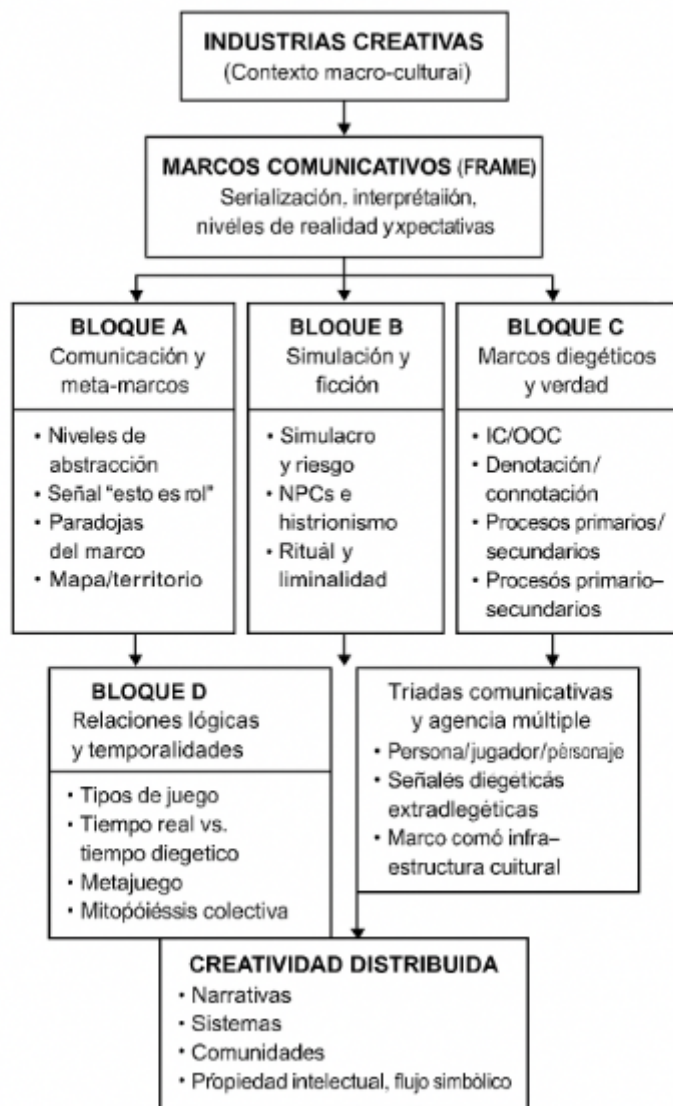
INDUSTRIAS CREATIVAS
(Contexto macro-culturai)

MARCOS COMUNICATIVOS (FRAME)
Serialización, interprétaiión, nivéles de realidad yxpectativas

BLOQUE A
Comunicación y meta-marcos

• Niveles de abstracción
• Señal "esto es rol"
• Paradojas del marco
• Mapa/territorio

BLOQUE B
Simulación y ficción

• Simulacro y riesgo
• NPCs e histrionismo
• Rituál y liminalidad

BLOQUE C
Marcos diegéticos y verdad

• IC/OOC
• Denotación/ connotación
• Procesos primarios/ secundarios
• Procesós primario– secundarios

BLOQUE D
Relaciones lógicas y temporalidades

• Tipos de juego
• Tiempo real vs. tiempo diegetico
• Metajuego
• Mitopóiéssis colectiva

Triadas comunicativas y agencia múltiple
• Persona/jugador/pérsonaje
• Señalés diegéticás extradlegéticas
• Marco comó infra– estructura cuitural

CREATIVIDAD DISTRIBUIDA
• Narrativas
• Sistemas
• Comunidades
• Própiedad intelectual, flujo simbólico